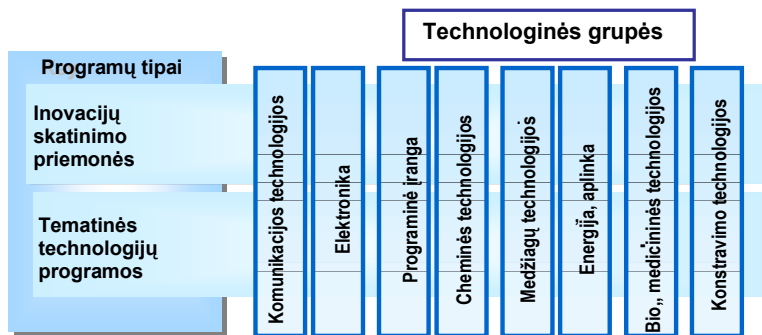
Technologinės grupės

Programų tipai

Inovacijų skatinimo priemonės

Tematinės technologijų programos

Komunikacijos technologijos

Elektronika

Programinė įranga

Cheminės technologijos

Medžiagų technologijos

Energija, aplinka

Bio,, medicininės technologijos

Konstravimo technologijos